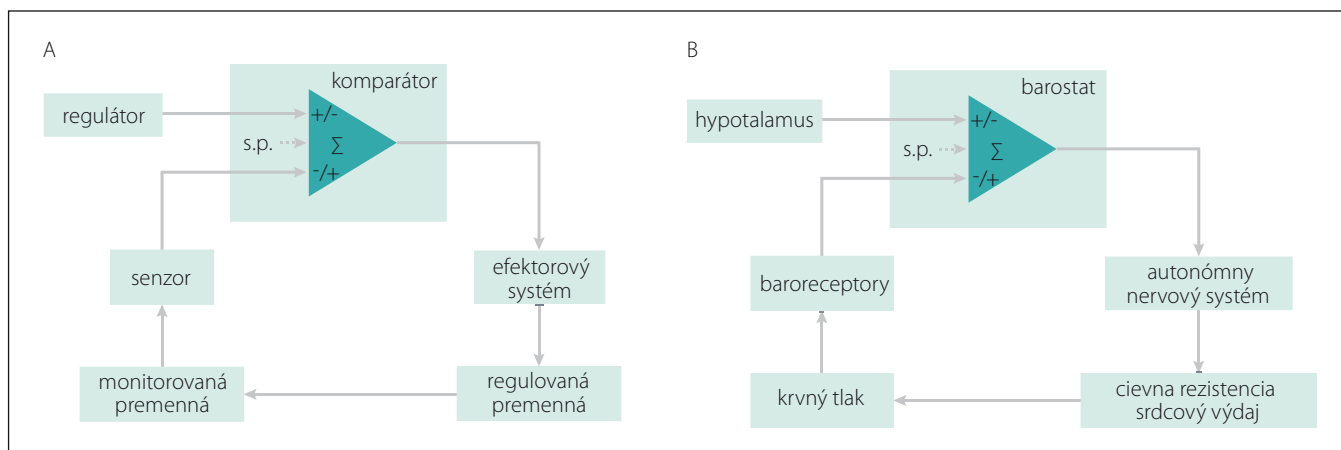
A

komparátor

regulátor

+/-

s.p.

$\sum$

-/+

senzor

efektorový systém

monitorovaná premenná

regulovaná premenná

B

barostat

hypotalamus

+/-

s.p.

$\sum$

-/+

baroreceptory

autonómny nervový systém

krvný tlak

cievna rezistencia srdcový výdaj